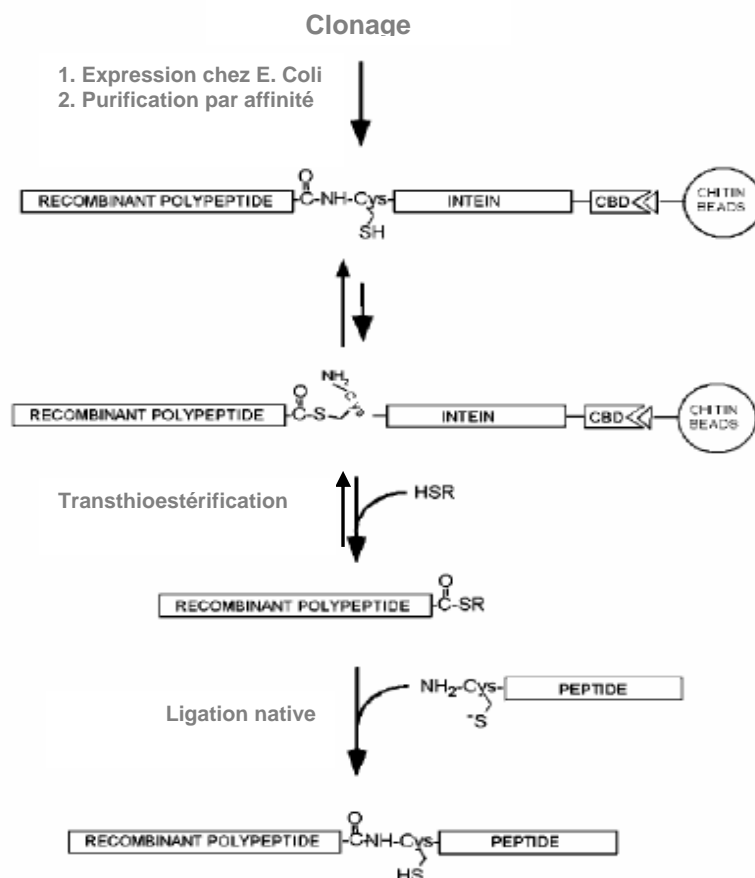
Clonage

1. Expression chez E. Coli
2. Purification par affinité

RECOMBINANT POLYPEPTIDE $-\overset{O}{\overset{\|}{C}}-NH-Cys-$ INTEIN CBD CHITIN BEADS
SH

RECOMBINANT POLYPEPTIDE $-\overset{O}{\overset{\|}{C}}-S-$ $NH_2$ INTEIN CBD CHITIN BEADS

Transthioestérification

HSR

RECOMBINANT POLYPEPTIDE $-\overset{O}{\overset{\|}{C}}-SR$

Ligation native

$NH_2-Cys-$ PEPTIDE
$^-S$

RECOMBINANT POLYPEPTIDE $-\overset{O}{\overset{\|}{C}}-NH-Cys-$ PEPTIDE
HS